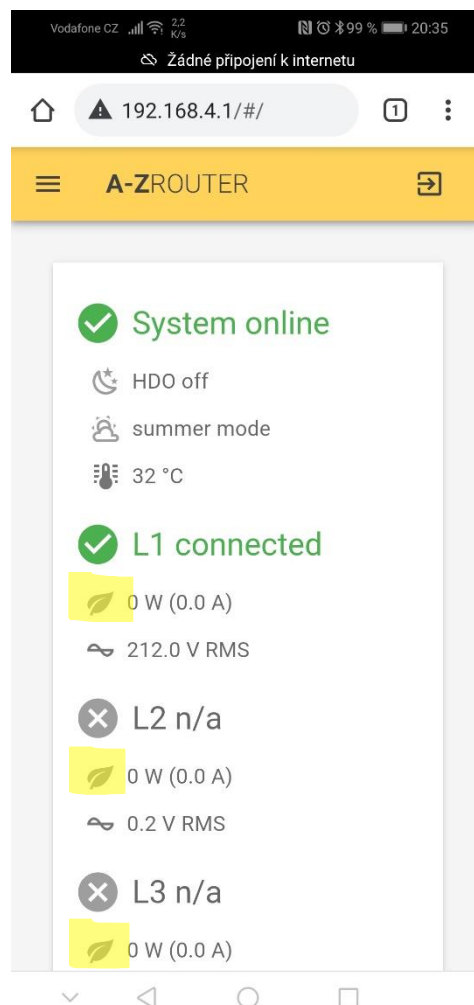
Vodafone CZ 2,2 K/s 99 % 20:35
Žádné připojení k internetu

192.168.4.1/#/

1

A-ZROUTER

System online

HDO off

summer mode

32 °C

L1 connected

0 W (0.0 A)

212.0 V RMS

L2 n/a

0 W (0.0 A)

0.2 V RMS

L3 n/a

0 W (0.0 A)